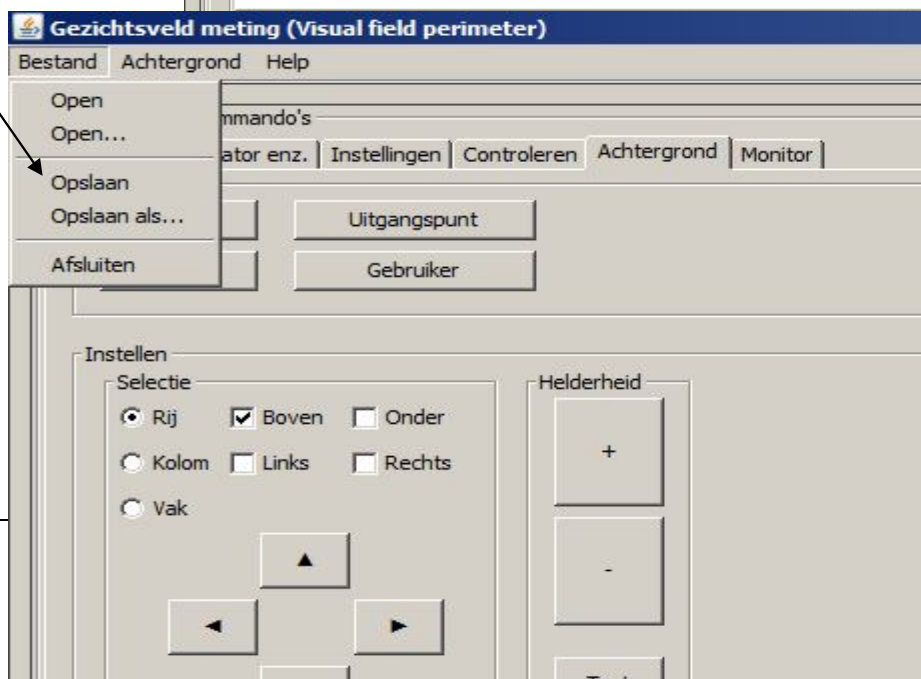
Gezichtsveld meting (Visual field perimeter)

Bestand Achtergrond Help

Open
Open...
Opslaan
Opslaan als...
Afsluiten

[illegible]mmando's

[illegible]ator enz. | Instellingen | Controleren | Achtergrond | Monitor

Uitgangspunt
Gebruiker

Instellen
Selectie
Rij Boven Onder
Kolom Links Rechts
Vak

▲
◄ ►

Helderheid
+
-
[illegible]